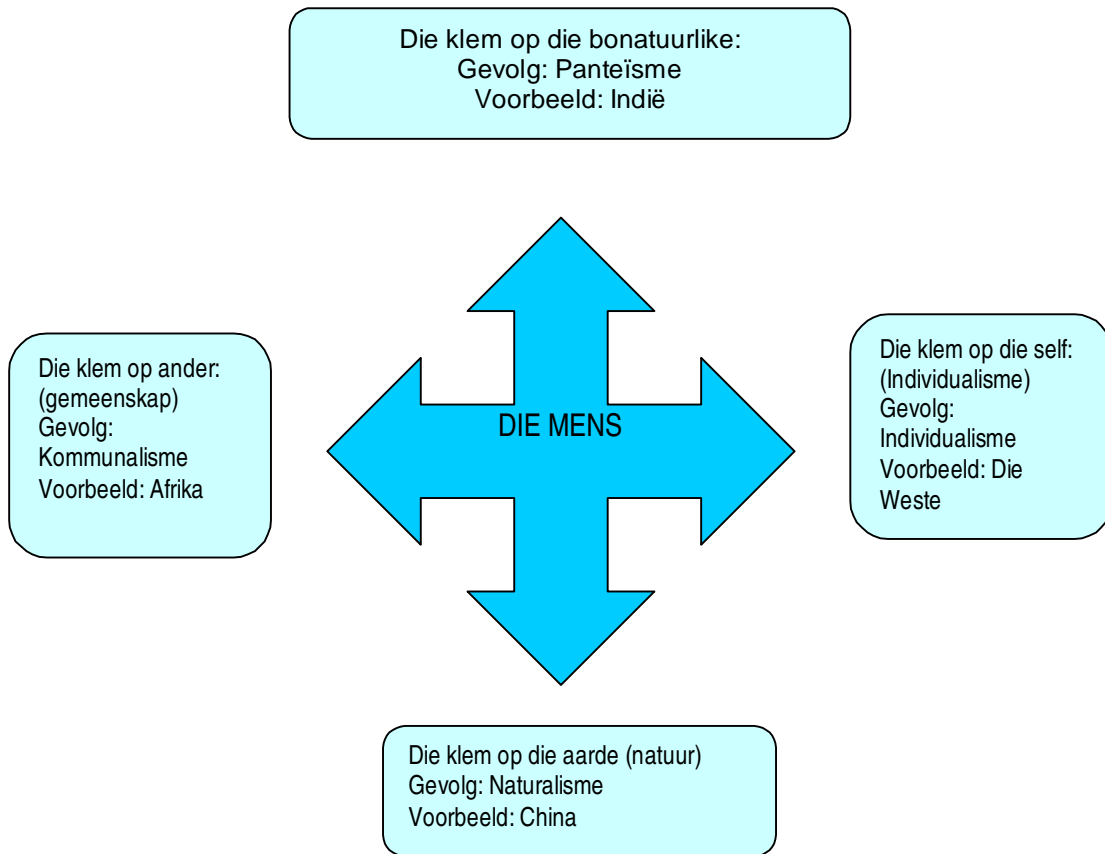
Die klem op die bonatuurlike:
Gevolg: Panteïsme
Voorbeeld: Indië

Die klem op ander:
(gemeenskap)
Gevolg:
Kommunalisme
Voorbeeld: Afrika

DIE MENS

Die klem op die self:
(Individualisme)
Gevolg:
Individualisme
Voorbeeld: Die Weste

Die klem op die aarde (natuur)
Gevolg: Naturalisme
Voorbeeld: China